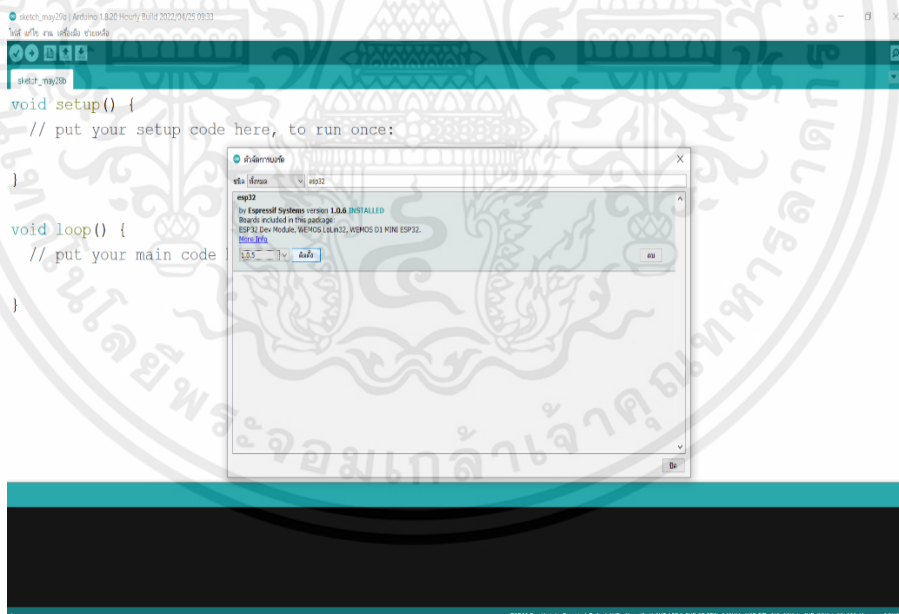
sketch_may29a | Arduino 1.8.20 Hourly Build 2022/04/25 09:33

ไฟล์ แก้ไข ภาพ เครื่องมือ ช่วยเหลือ

sketch_may29a

void setup() {
  // put your setup code here, to run once:

}

void loop() {
  // put your main code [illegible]

}

ตัวจัดการบอร์ด

ชนิด ทั้งหมด esp32

esp32
by Espressif Systems version 1.0.6 INSTALLED
Boards included in this package:
ESP32 Dev Module, WEMOS LoLin32, WEMOS D1 MINI ESP32.
More Info

1.0.5 ติดตั้ง

ลบ

ปิด